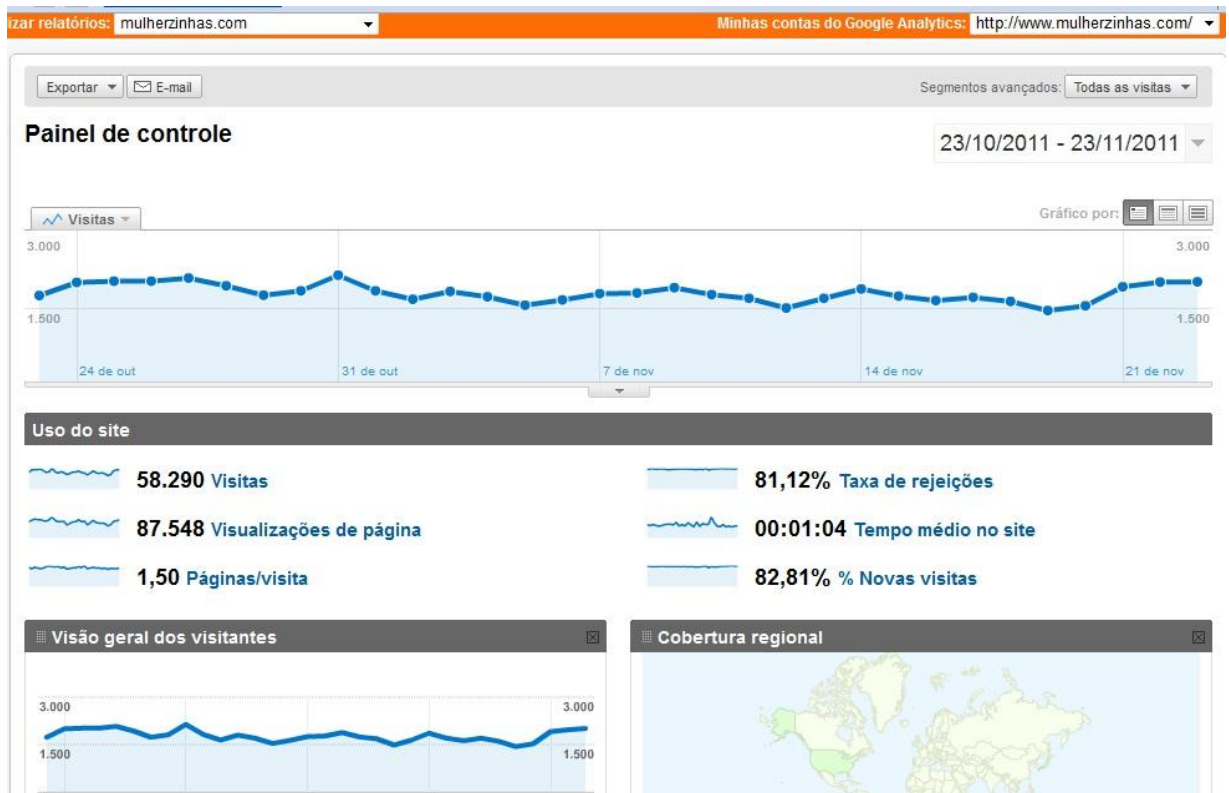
izar relatórios: mulherzinhas.com

Minhas contas do Google Analytics: http://www.mulherzinhas.com/

Exportar E-mail

Segmentos avançados: Todas as visitas

Painel de controle

23/10/2011 - 23/11/2011

Visitas

Gráfico por:

3.000
1.500

3.000
1.500

24 de out
31 de out
7 de nov
14 de nov
21 de nov

Uso do site

58.290 Visitas

87.548 Visualizações de página

1,50 Páginas/visita

81,12% Taxa de rejeições

00:01:04 Tempo médio no site

82,81% % Novas visitas

Visão geral dos visitantes

3.000
1.500

3.000
1.500

Cobertura regional